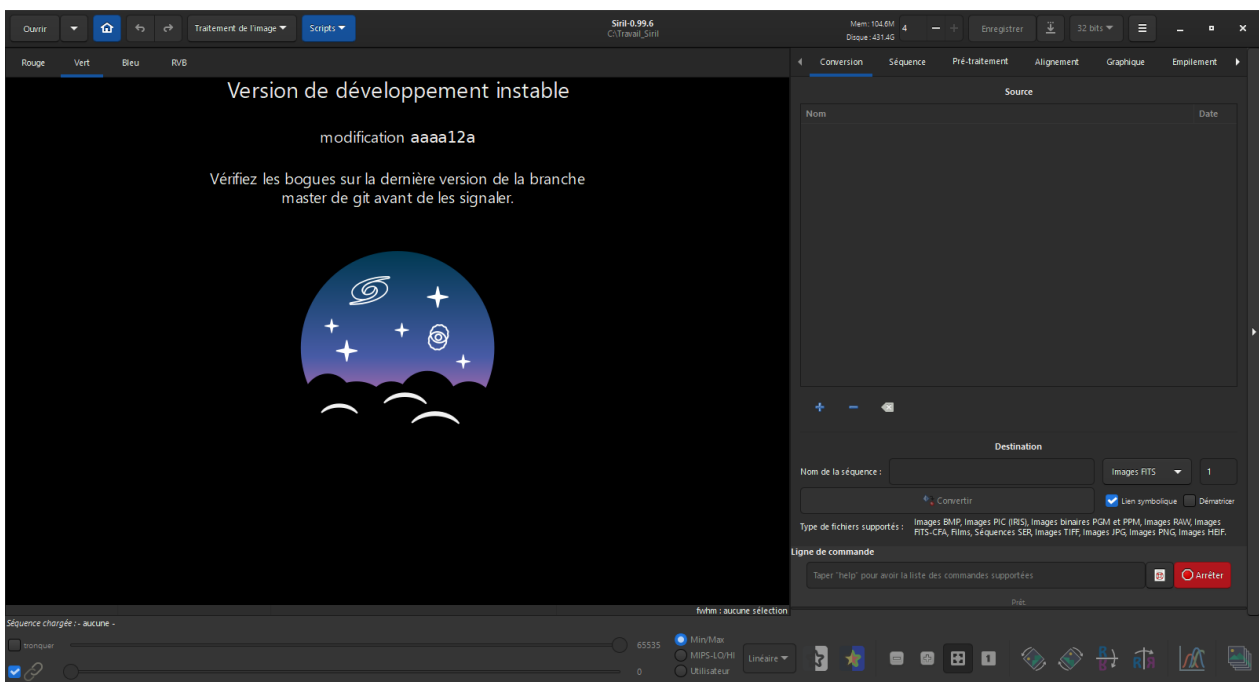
Ouvrir Traitement de l'image Scripts Siril-0.99.6 C:\Travail_Siril Mem: 104.6M Disque : 431.4G 4 Enregistrer 32 bits

Rouge Vert Bleu RVB

Version de développement instable

modification aaaa12a

Vérifiez les bogues sur la dernière version de la branche master de git avant de les signaler.

Conversion Séquence Pré-traitement Alignement Graphique Empilement

Source

Nom Date

Destination

Nom de la séquence : Images FITS 1

Convertir Lien symbolique Dématricer

Type de fichiers supportés : Images BMP, Images PIC (IRIS), Images binaires PGM et PPM, Images RAW, Images FITS-CFA, Films, Séquences SER, Images TIFF, Images JPG, Images PNG, Images HEIF.

Ligne de commande

Taper "help" pour avoir la liste des commandes supportées Arrêter

Prêt

fwhm : aucune sélection

Séquence chargée : - aucune -

tronquer 65535 Min/Max MIPS-LO/HI Utilisateur Linéaire

0